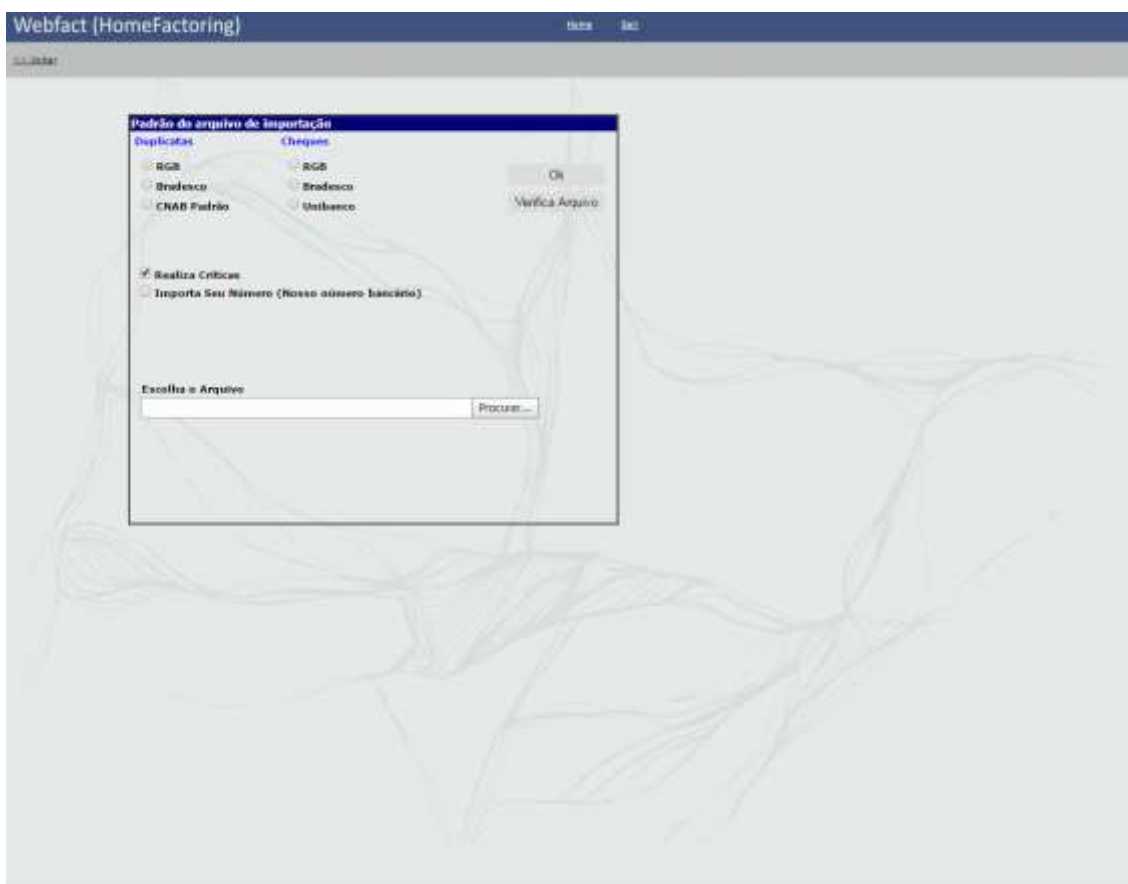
Webfact (HomeFactoring)

Home Sair

<< Voltar

Padrão do arquivo de importação

Duplicatas

RGB

Bradesco

CNAB Padrão

Cheques

RGB

Bradesco

Unibanco

Ok

Verifica Arquivo

Realiza Criticas

Importa Seu Número (Nosso número bancário)

Escolha o Arquivo

Procurar...